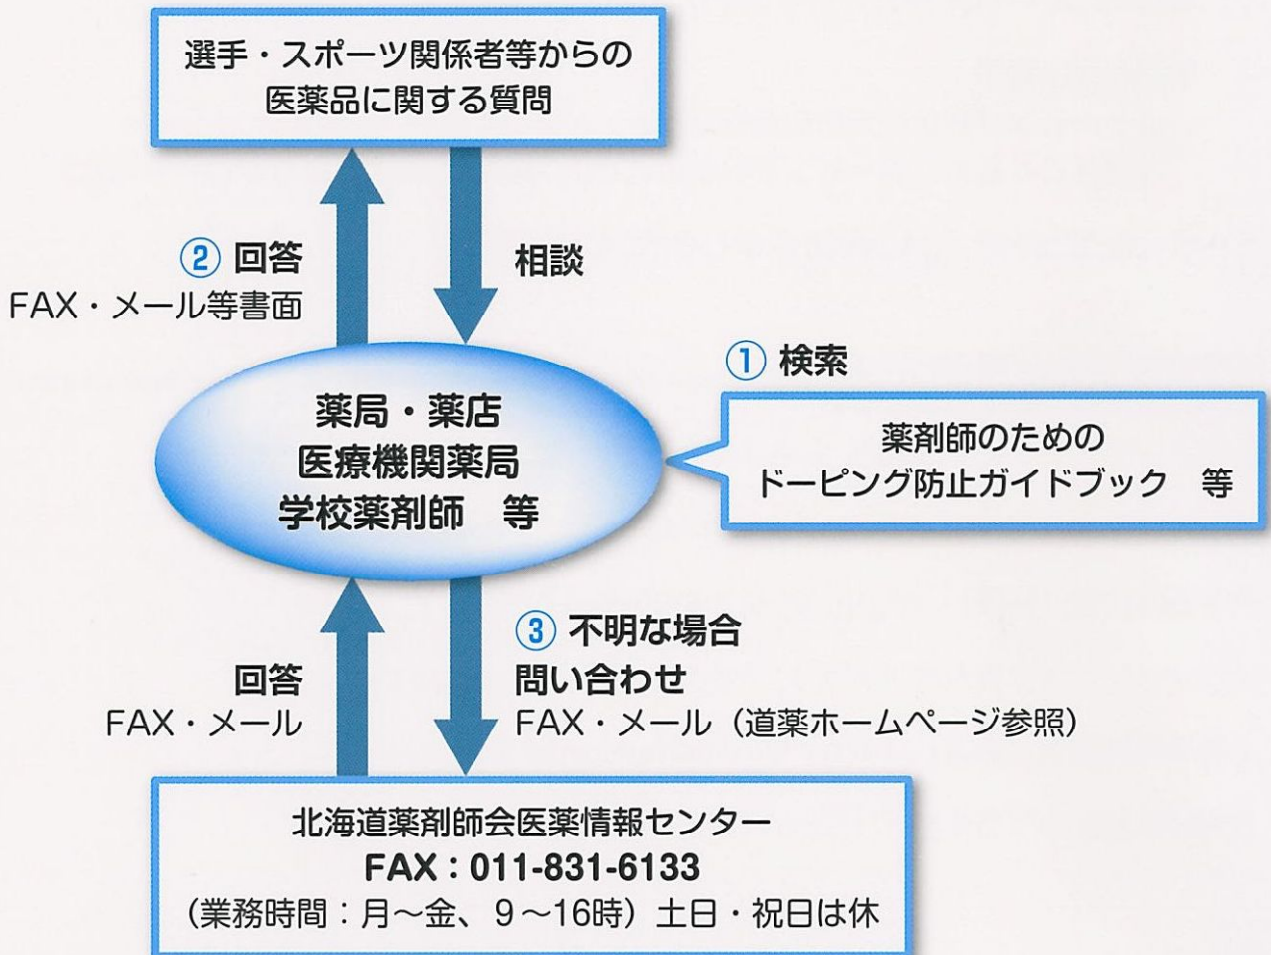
選手・スポーツ関係者等からの
医薬品に関する質問

② 回答
FAX・メール等書面

相談

① 検索

薬局・薬店
医療機関薬局
学校薬剤師　等

薬剤師のための
ドーピング防止ガイドブック　等

回答
FAX・メール

③ 不明な場合
問い合わせ
FAX・メール（道薬ホームページ参照）

北海道薬剤師会医薬情報センター
FAX：011-831-6133
（業務時間：月～金、9～16時）土日・祝日は休